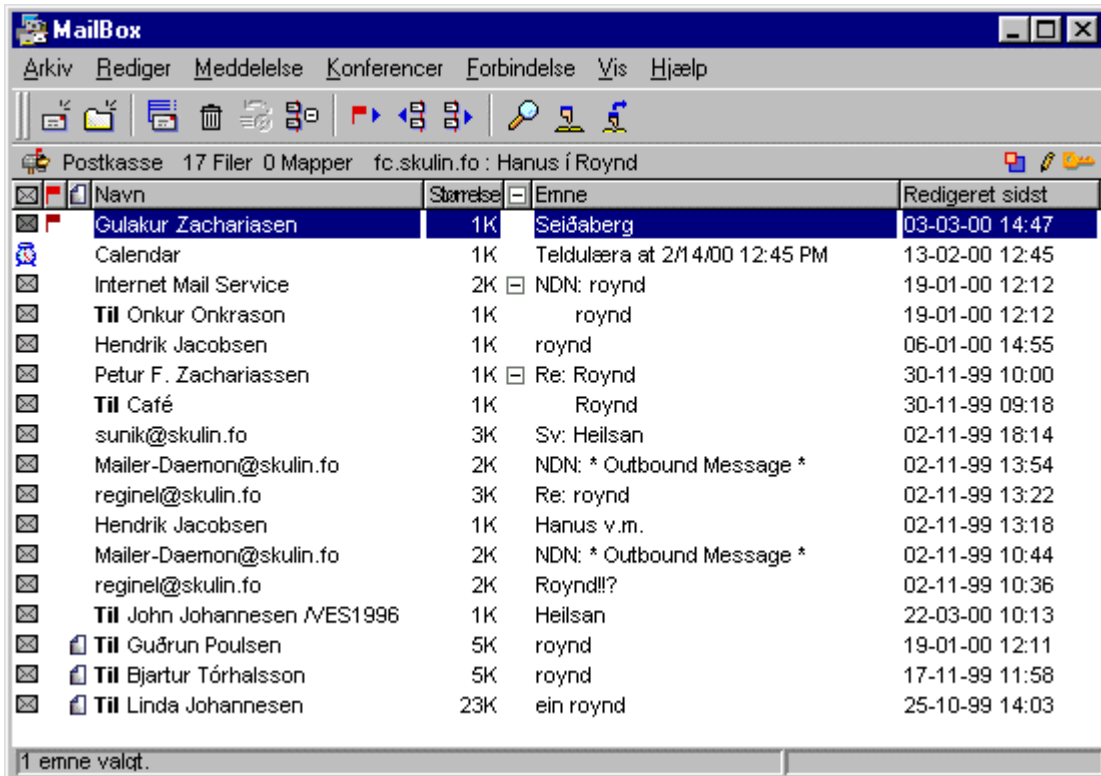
MailBox

Arkiv Rediger Meddelelse Konferencer Forbindelse Vis Hjælp

Postkasse 17 Filer 0 Mapper fc.skulin.fo : Hanus í Roynd

| Navn | Størrelse | Emne | Redigeret sidst |
|---|---|---|---|
| Gulakur Zachariasen | 1K | Seiðaberg | 03-03-00 14:47 |
| Calendar | 1K | Teldulæra at 2/14/00 12:45 PM | 13-02-00 12:45 |
| Internet Mail Service | 2K | NDN: roynd | 19-01-00 12:12 |
| Til Onkur Onkrason | 1K | roynd | 19-01-00 12:12 |
| Hendrik Jacobsen | 1K | roynd | 06-01-00 14:55 |
| Petur F. Zachariassen | 1K | Re: Roynd | 30-11-99 10:00 |
| Til Café | 1K | Roynd | 30-11-99 09:18 |
| sunik@skulin.fo | 3K | Sv: Heilsan | 02-11-99 18:14 |
| Mailer-Daemon@skulin.fo | 2K | NDN: * Outbound Message * | 02-11-99 13:54 |
| reginel@skulin.fo | 3K | Re: roynd | 02-11-99 13:22 |
| Hendrik Jacobsen | 1K | Hanus v.m. | 02-11-99 13:18 |
| Mailer-Daemon@skulin.fo | 2K | NDN: * Outbound Message * | 02-11-99 10:44 |
| reginel@skulin.fo | 2K | Roynd!!? | 02-11-99 10:36 |
| Til John Johannesen /VES1996 | 1K | Heilsan | 22-03-00 10:13 |
| Til Guðrun Poulsen | 5K | roynd | 19-01-00 12:11 |
| Til Bjartur Tórhalsson | 5K | roynd | 17-11-99 11:58 |
| Til Linda Johannesen | 23K | ein roynd | 25-10-99 14:03 |

1 emne valgt.